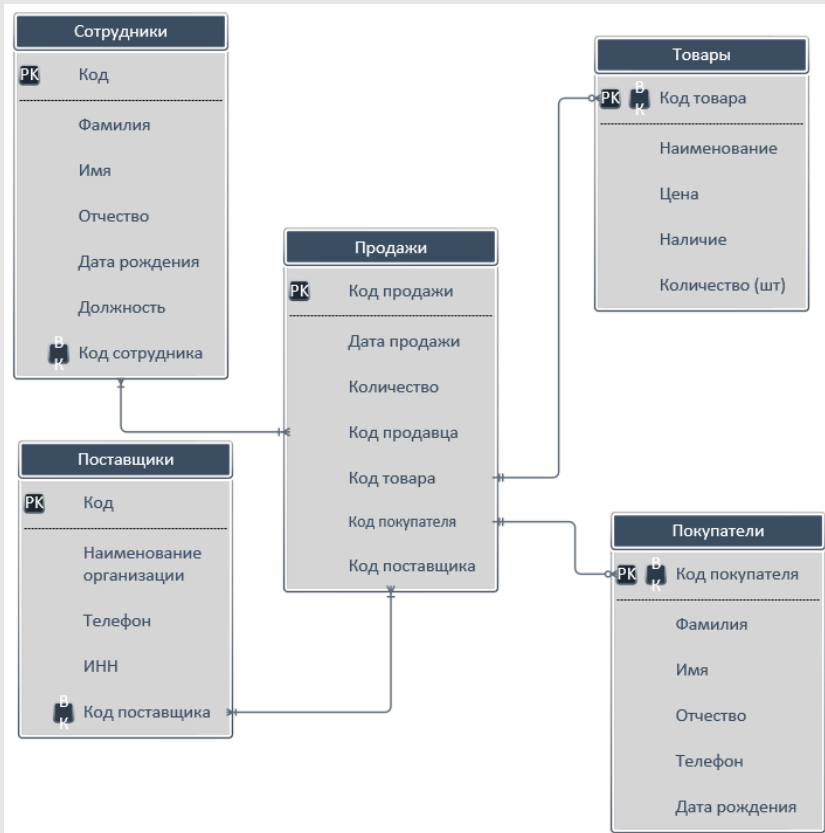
Сотрудники

PK Код

Фамилия

Имя

Отчество

Дата рождения

Должность

ВК Код сотрудника

Товары

PK ВК Код товара

Наименование

Цена

Наличие

Количество (шт)

Продажи

PK Код продажи

Дата продажи

Количество

Код продавца

Код товара

Код покупателя

Код поставщика

Поставщики

PK Код

Наименование организации

Телефон

ИНН

ВК Код поставщика

Покупатели

PK ВК Код покупателя

Фамилия

Имя

Отчество

Телефон

Дата рождения